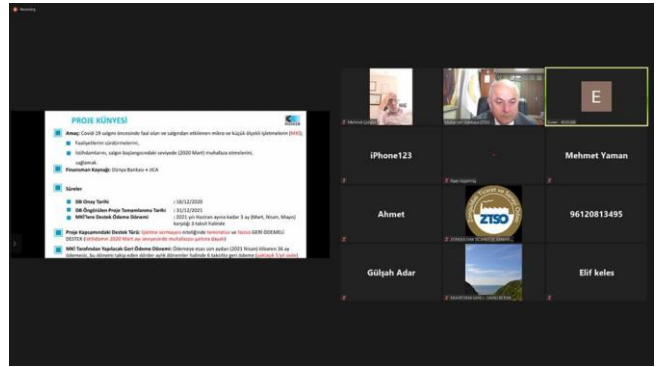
Recording

PROJE KÜNYESİ

Amaç: Covid-19 salgını öncesinde faal olan ve salgından etkilenen mikro ve küçük ölçekli işletmelerin (MKİ);

Faaliyetlerinin sürdürmelerini,

İstihdamlarını, salgın başlangıcındaki seviyede (2020 Mart) muhafaza etmelerini,

sağlamak.

Finansman Kaynağı: Dünya Bankası + JICA

Süreler

DB Onay Tarihi : 18/12/2020

DB Öngörülen Proje Tamamlanma Tarihi : 31/12/2021

MKİ'lere Destek Ödeme Dönemi : 2021 yılı Haziran ayına kadar 3 ay (Mart, Nisan, Mayıs) karşılığı 3 taksit halinde

Proje Kapsamındaki Destek Türü: İşletme sermayesi niteliğinde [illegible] ve faizsiz GERİ ÖDEMELİ DESTEK ([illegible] 2020 Mart ayı seviyesinde muhafaza şartına dayalı)

MKİ Tarafından Yapılacak Geri Ödeme Dönemi: Ödemeye esas son aydan (2021 Nisan) itibaren 36 ay ödemesiz, bu dönemi takip eden aylar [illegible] taksitler halinde 6 taksitte geri ödeme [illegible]

Mehmet Çırağan

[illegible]

E

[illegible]

iPhone123

-

Mehmet Yaman

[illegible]

Ahmet

ZTSO

ZONGULDAK TİCARET VE SANAYİ ODASI

96120813495

Gülşah Adar

Elif keles